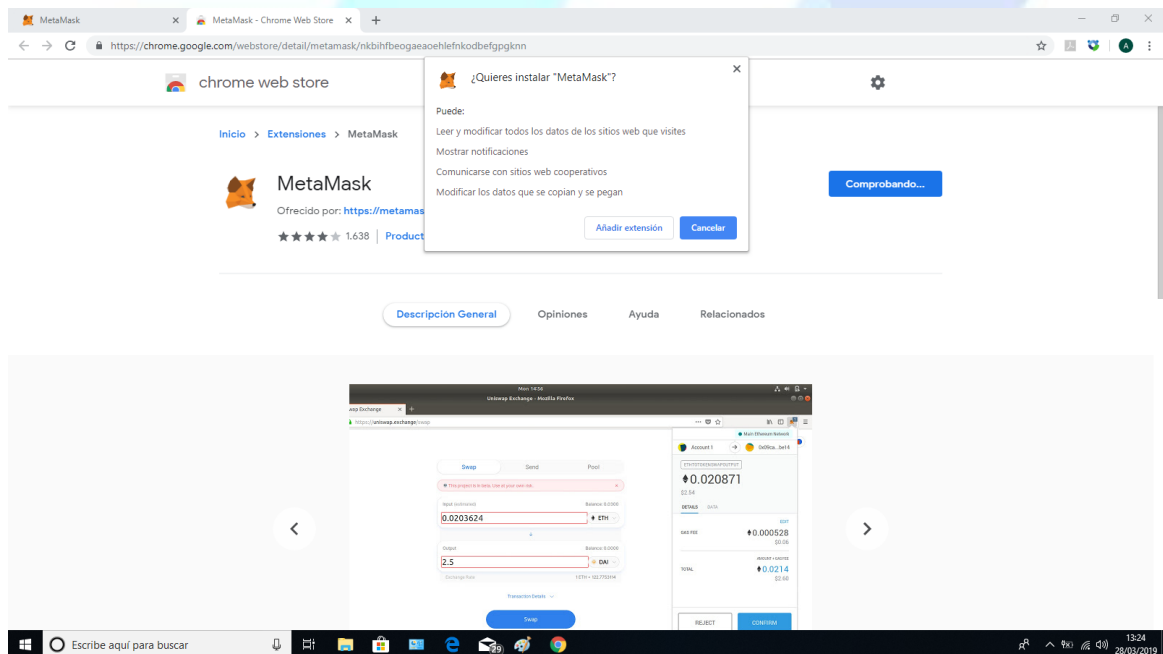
MetaMask ×
MetaMask - Chrome Web Store ×
+

https://chrome.google.com/webstore/detail/metamask/nkbihfbeogaeaoehlefnkodbefgpgknn

chrome web store

Inicio > Extensiones > MetaMask

MetaMask
Ofrecido por: https://metamas
★★★★★ 1.638 | Product

Comprobando...

¿Quieres instalar "MetaMask"?
×
Puede:
Leer y modificar todos los datos de los sitios web que visites
Mostrar notificaciones
Comunicarse con sitios web cooperativos
Modificar los datos que se copian y se pegan
Añadir extensión
Cancelar

Descripción General
Opiniones
Ayuda
Relacionados

Mon 14:56
Uniswap Exchange - Mozilla Firefox
wap Exchange ×
https://uniswap.exchange/swap
Swap
Send
Pool
This project is in beta. Use at your own risk.
Input (estimated)
Balance: 0.0300
0.0203624
ETH
Output
Balance: 0.0000
2.5
DAI
Exchange Rate
1 ETH = 122.7752314
Transaction Details
Swap

Main Ethereum Network
Account 1
0xD6ca...be14
$2.54
0.020871
DETAILS
DATA
EDIT
GAS FEE
0.000528
$0.06
AMOUNT + GAS FEE
TOTAL
0.0214
$2.60
REJECT
CONFIRM

Escribe aquí para buscar
13:24
28/03/2019